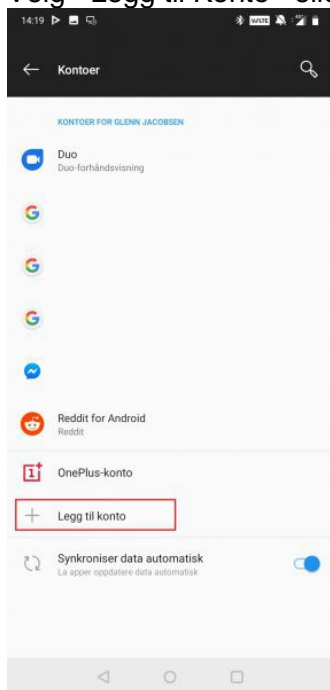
Velg "Legg til konto" eller

14:19

Kontoer

KONTOER FOR GLENN JACOBSEN

Duo
Duo-forhåndsvisning

Reddit for Android
Reddit

OnePlus-konto

Legg til konto

Synkroniser data automatisk
La apper oppdatere data automatisk